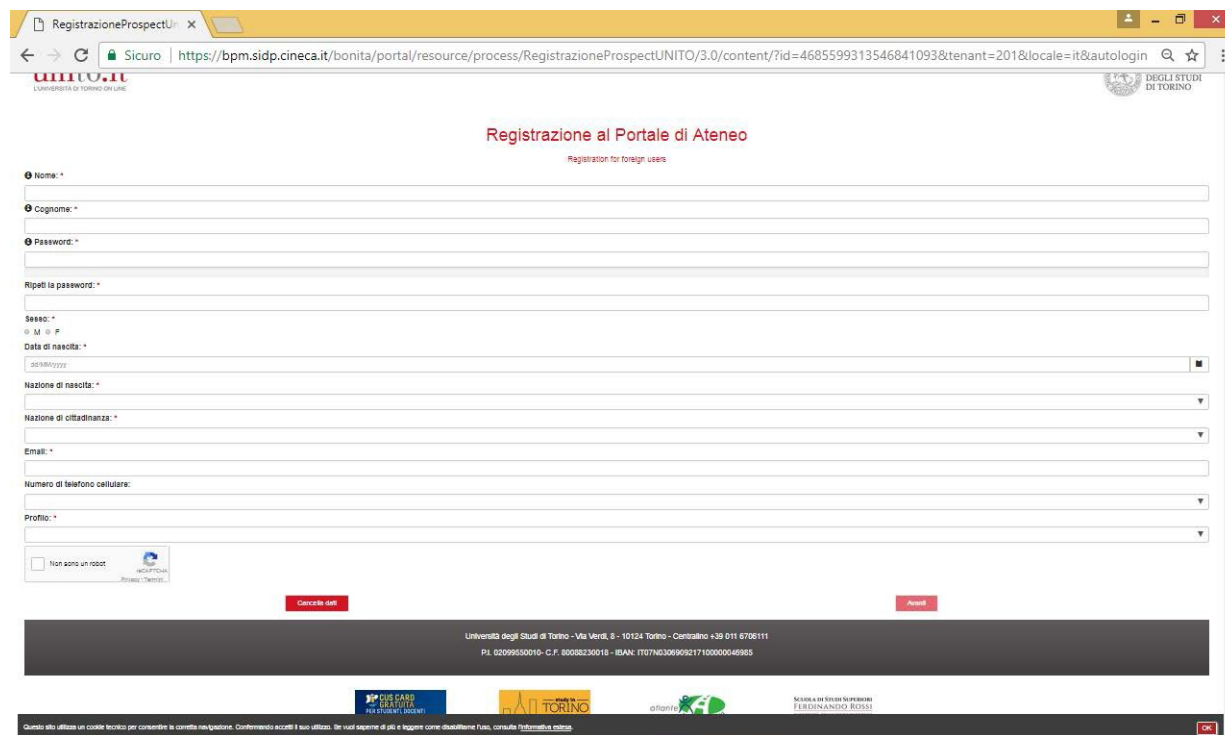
RegistrazioneProspectU ×

Sicuro | https://bpm.sidp.cineca.it/bonita/portal/resource/process/RegistrazioneProspectUNITO/3.0/content/?id=4685599313546841093&tenant=201&locale=it&autologin

unito.it
L'UNIVERSITÀ DI TORINO ON LINE

DEGLI STUDI DI TORINO

Registrazione al Portale di Ateneo

Registration for foreign users

Nome: *

Cognome: *

Password: *

Ripeti la password: *

Sesso: *
M F

Data di nascita: *
dd/MM/yyyy

Nazione di nascita: *

Nazione di cittadinanza: *

Email: *

Numero di telefono cellulare:

Profilo: *

Non sono un robot
reCAPTCHA
Privacy - Termini

Cancella dati

Avanti

Università degli Studi di Torino - Via Verdi, 8 - 10124 Torino - Centralino +39 011 6706111
P.I. 02099550010- C.F. 80088230018 - IBAN: IT07N0306909217100000046985

CUS CARD GRATUITA PER STUDENTI, DOCENTI

study in TORINO

atlante

SCUOLA DI STUDI SUPERIORI FERDINANDO ROSSI

Questo sito utilizza un cookie tecnico per consentire la corretta navigazione. Confermando accetti il suo utilizzo. Se vuoi saperne di più e leggere come disabilitarne l'uso, consulta l'informativa estesa.

OK